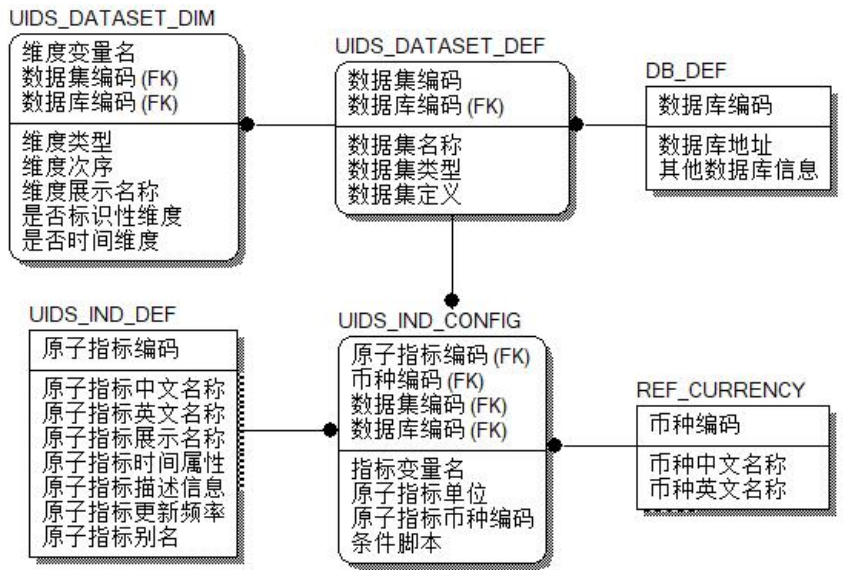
UIDS_DATASET_DIM

维度变量名
数据集编码 (FK)
数据库编码 (FK)

维度类型
维度次序
维度展示名称
是否标识性维度
是否时间维度

UIDS_DATASET_DEF

数据集编码
数据库编码 (FK)

数据集名称
数据集类型
数据集定义

DB_DEF

数据库编码

数据库地址
其他数据库信息

UIDS_IND_DEF

原子指标编码

原子指标中文名称
原子指标英文名称
原子指标展示名称
原子指标时间属性
原子指标描述信息
原子指标更新频率
原子指标别名

UIDS_IND_CONFIG

原子指标编码 (FK)
币种编码 (FK)
数据集编码 (FK)
数据库编码 (FK)

指标变量名
原子指标单位
原子指标币种编码
条件脚本

REF_CURRENCY

币种编码

币种中文名称
币种英文名称